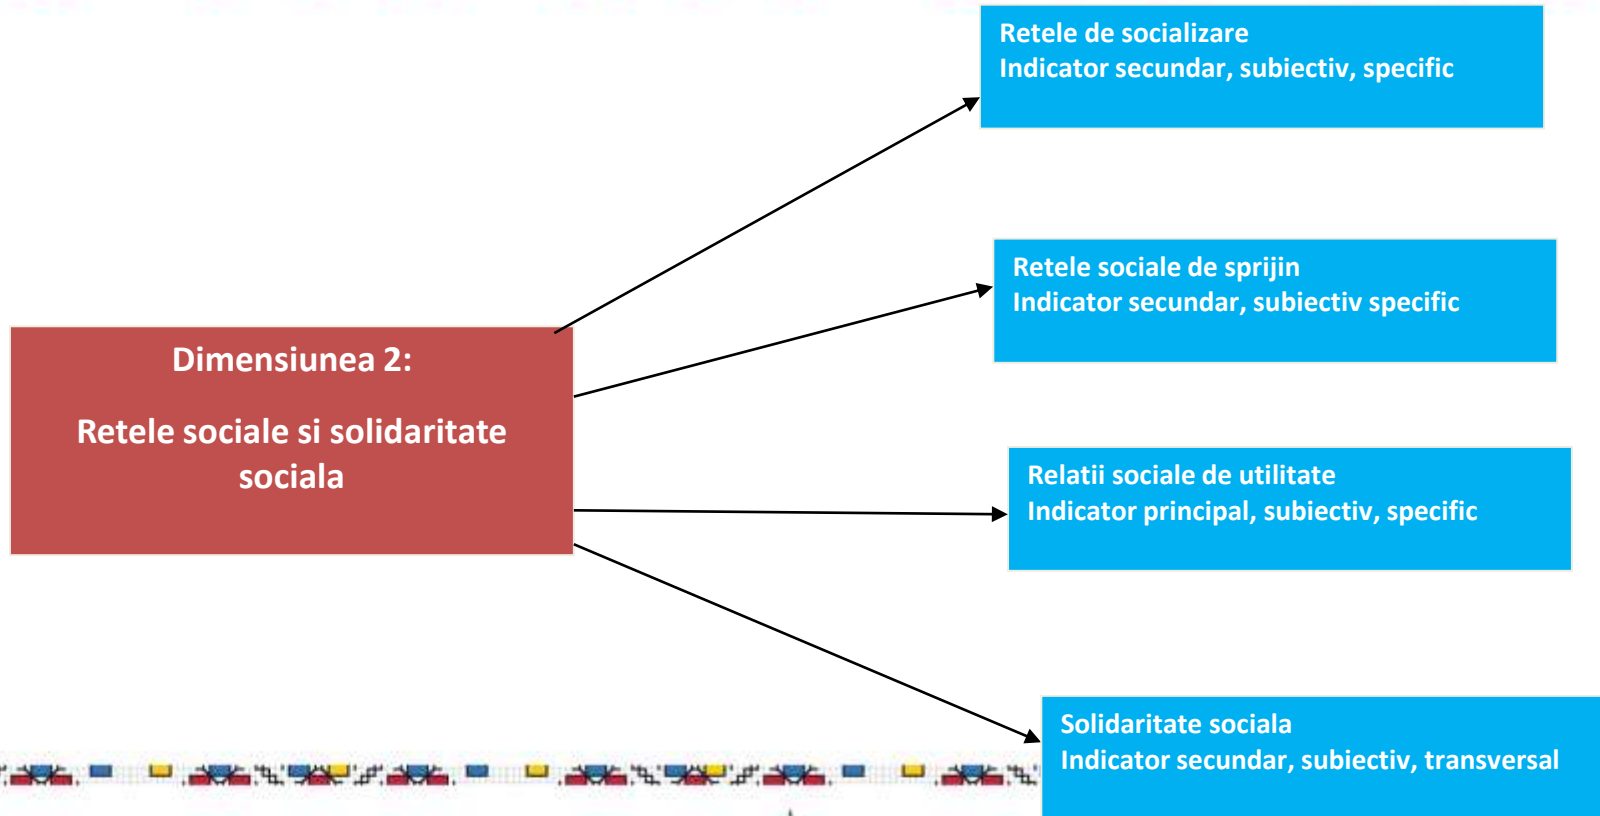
Dimensiunea 2:

Retele sociale si solidaritate sociala

Retele de socializare
Indicator secundar, subiectiv, specific

Retele sociale de sprijin
Indicator secundar, subiectiv specific

Relatii sociale de utilitate
Indicator principal, subiectiv, specific

Solidaritate sociala
Indicator secundar, subiectiv, transversal